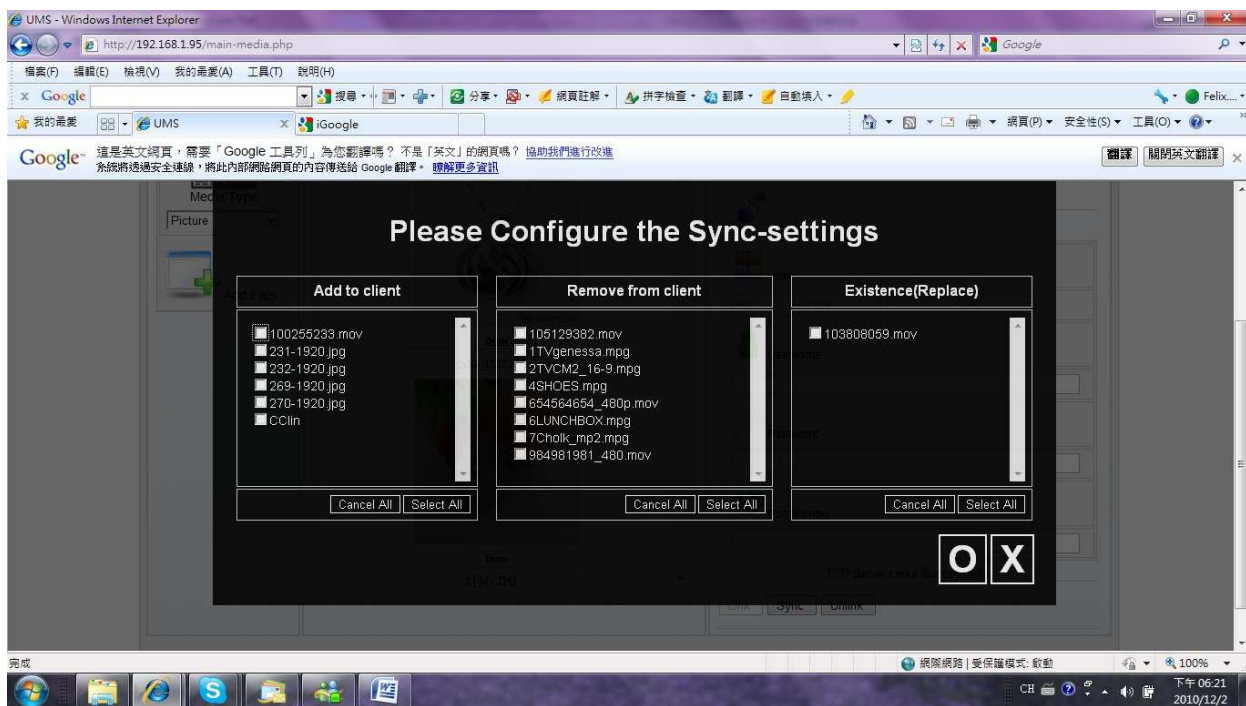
UMS - Windows Internet Explorer

http://192.168.1.95/main-media.php

Google

檔案(F) 編輯(E) 檢視(V) 我的最愛(A) 工具(T) 說明(H)

x Google

搜尋 · 分享 · 網頁註解 · 拼字檢查 · 翻譯 · 自動填入 ·

Felix...

我的最愛

UMS

iGoogle

網頁(P) · 安全性(S) · 工具(O) ·

Google 這是英文網頁，需要「Google 工具列」為您翻譯嗎？ 不是「英文」的網頁嗎？ 協助我們進行改進
系統將透過安全連線，將此內部網路網頁的內容傳送給 Google 翻譯。 瞭解更多資訊

翻譯 關閉英文翻譯

Media Type

Picture

Please Configure the Sync-settings

Add to client

100255233.mov
231-1920.jpg
232-1920.jpg
269-1920.jpg
270-1920.jpg
CClin

Cancel All Select All

Remove from client

105129382.mov
1TVgenessa.mpg
2TVCM2_16-9.mpg
4SHOES.mpg
654564654_480p.mov
6LUNCHBOX.mpg
7Cholk_mp2.mpg
984981981_480.mov

Cancel All Select All

Existence(Replace)

103808059.mov

Cancel All Select All

O X

Sync Unlink

完成

網際網路 | 受保護模式: 啟動

100%

CH

下午 06:21
2010/12/2